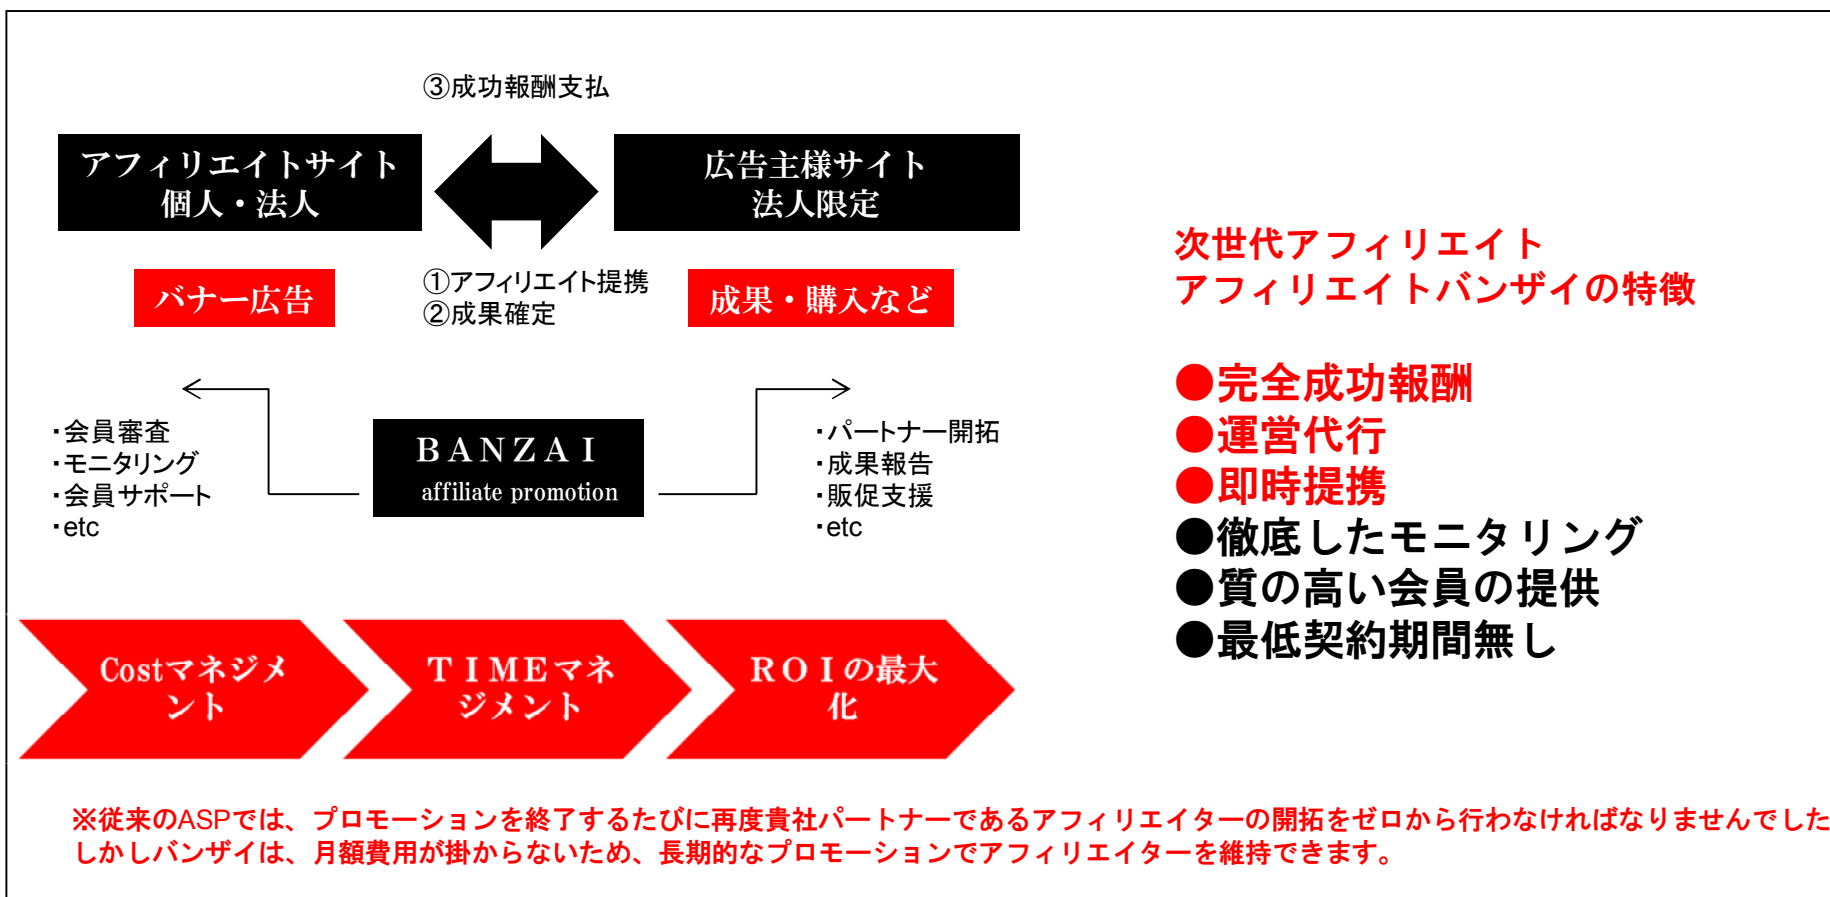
③成功報酬支払

アフィリエイトサイト
個人・法人

広告主様サイト
法人限定

バナー広告

①アフィリエイト提携
②成果確定

成果・購入など

次世代アフィリエイト
アフィリエイトバンザイの特徴

●完全成功報酬
●運営代行
●即時提携
●徹底したモニタリング
●質の高い会員の提供
●最低契約期間無し

・会員審査
・モニタリング
・会員サポート
・etc

BANZAI
affiliate promotion

・パートナー開拓
・成果報告
・販促支援
・etc

Costマネジメント

TIMEマネジメント

ROIの最大化

※従来のASPでは、プロモーションを終了するたびに再度貴社パートナーであるアフィリエイターの開拓をゼロから行わなければなりませんでした
しかしバンザイは、月額費用が掛からないため、長期的なプロモーションでアフィリエイターを維持できます。